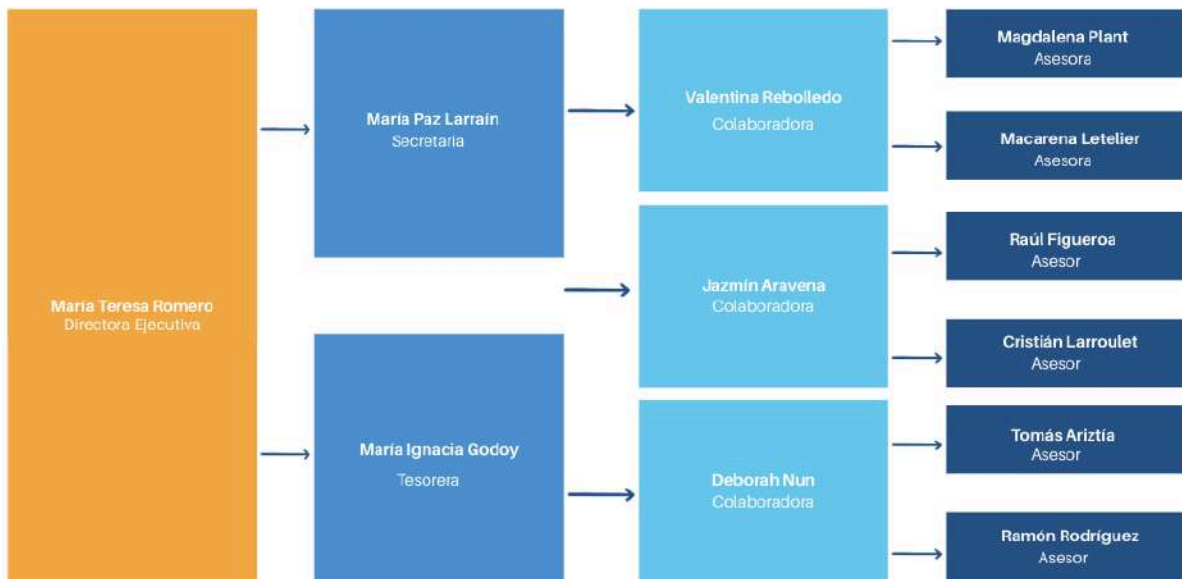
María Teresa Romero
Directora Ejecutiva

María Paz Larraín
Secretaria

María Ignacia Godoy
Tesorera

Valentina Rebolledo
Colaboradora

Jazmín Aravena
Colaboradora

Deborah Nun
Colaboradora

Magdalena Plant
Asesora

Macarena Letelier
Asesora

Raúl Figueroa
Asesor

Cristián Larroulet
Asesor

Tomás Ariztía
Asesor

Ramón Rodríguez
Asesor